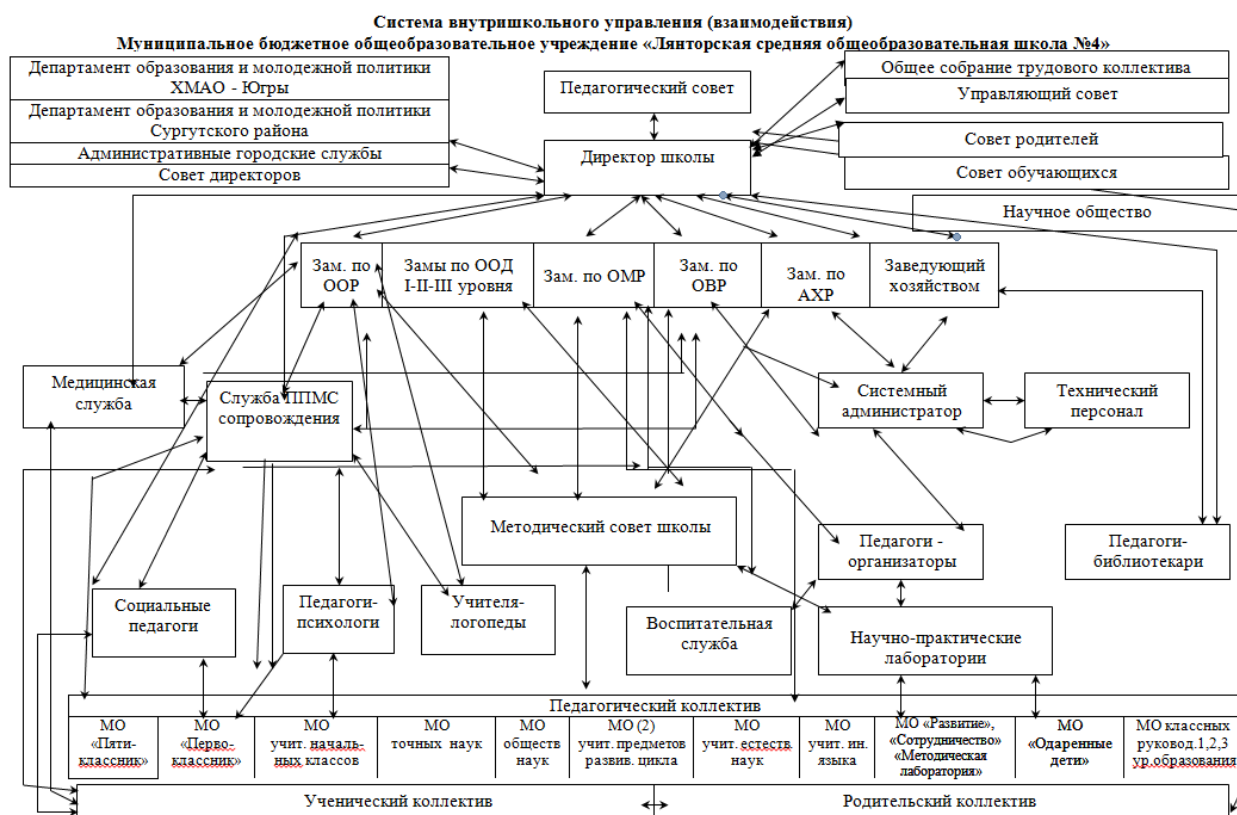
Система внутришкольного управления (взаимодействия)
Муниципальное бюджетное общеобразовательное учреждение «Лянторская средняя общеобразовательная школа №4»

Департамент образования и молодежной политики ХМАО - Югры
Департамент образования и молодежной политики Сургутского района
Административные городские службы
Совет директоров

Педагогический совет

Общее собрание трудового коллектива
Управляющий совет
Совет родителей
Совет обучающихся

Директор школы

Научное общество

Зам. по ООР
Замы по ООД I-II-III уровня
Зам. по ОМР
Зам. по ОВР
Зам. по АХР
Заведующий хозяйством

Медицинская служба
Служба ППМС сопровождения
Системный администратор
Технический персонал

Методический совет школы
Педагоги - организаторы
Педагоги-библиотекари

Социальные педагоги
Педагоги-психологи
Учителя-логопеды
Воспитательная служба
Научно-практические лаборатории

Педагогический коллектив

| МО «Пяти-классник» | МО «Перво-классник» | МО учит. начальных классов | МО точных наук | МО обществ наук | МО (2) учит. предметов развив. цикла | МО учит. естеств. наук | МО учит. ин. языка | МО «Развитие», «Сотрудничество» «Методическая лаборатория» | МО «Одаренные дети» | МО классных руковод.1,2,3 ур.образования |
|---|---|---|---|---|---|---|---|---|---|---|

Ученический коллектив
Родительский коллектив